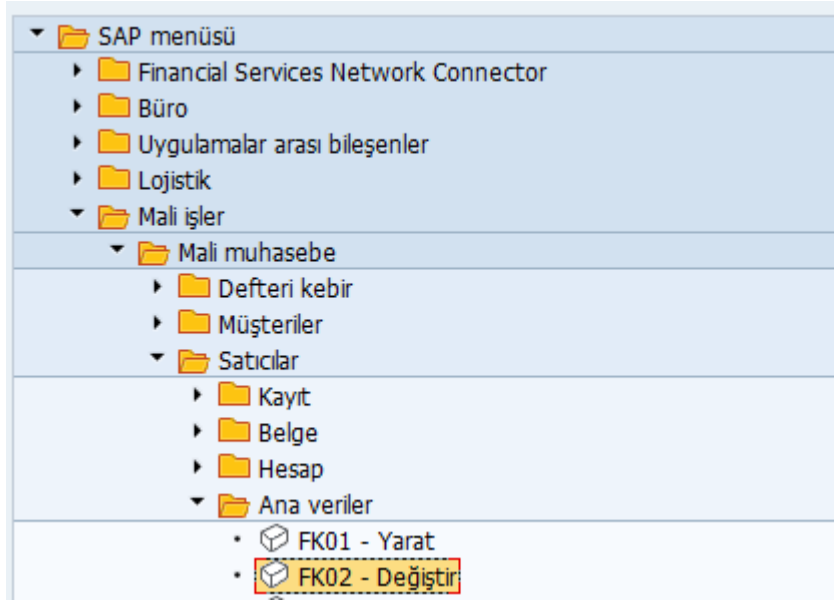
SAP menüsü
Financial Services Network Connector
Büro
Uygulamalar arası bileşenler
Lojistik
Mali işler
Mali muhasebe
Defteri kebir
Müşteriler
Satıcılar
Kayıt
Belge
Hesap
Ana veriler
FK01 - Yarat
FK02 - Değiştir